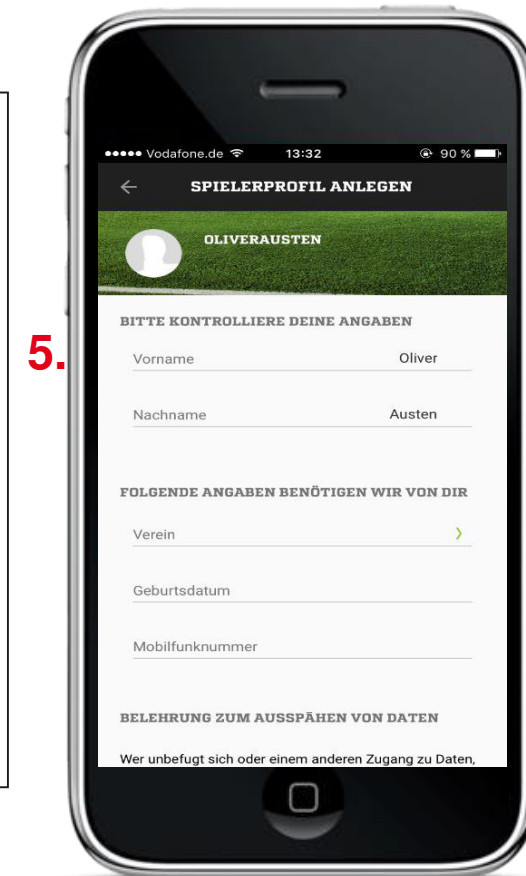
5.

●●●●● Vodafone.de 13:32 90 %

←

SPIELERPROFIL ANLEGEN

OLIVERAUSTEN

BITTE KONTROLLIERE DEINE ANGABEN

Vorname Oliver

Nachname Austen

FOLGENDE ANGABEN BENÖTIGEN WIR VON DIR

Verein ›

Geburtsdatum

Mobilfunknummer

BELEHRUNG ZUM AUSSPÄHEN VON DATEN

Wer unbefugt sich oder einem anderen Zugang zu Daten,